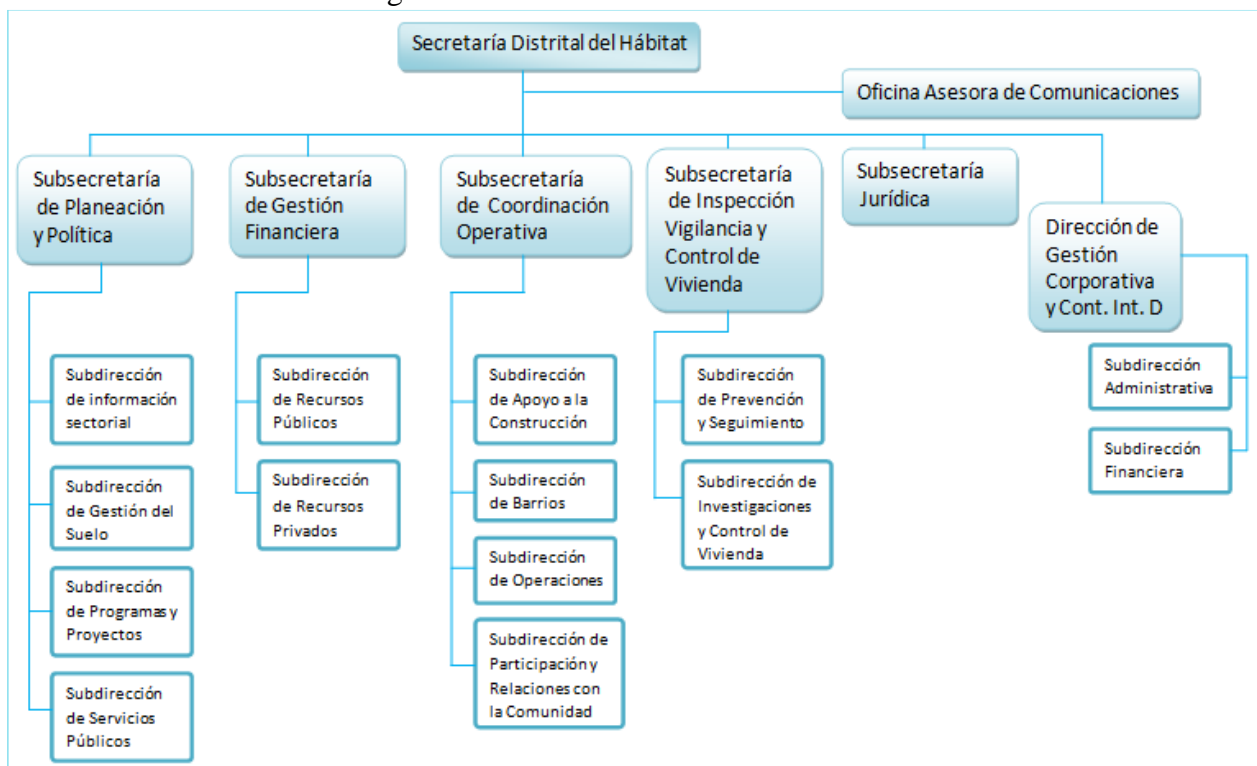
Secretaría Distrital del Hábitat

Oficina Asesora de Comunicaciones

Subsecretaría de Planeación y Política

Subdirección de información sectorial

Subdirección de Gestión del Suelo

Subdirección de Programas y Proyectos

Subdirección de Servicios Públicos

Subsecretaría de Gestión Financiera

Subdirección de Recursos Públicos

Subdirección de Recursos Privados

Subsecretaría de Coordinación Operativa

Subdirección de Apoyo a la Construcción

Subdirección de Barrios

Subdirección de Operaciones

Subdirección de Participación y Relaciones con la Comunidad

Subsecretaría de Inspección Vigilancia y Control de Vivienda

Subdirección de Prevención y Seguimiento

Subdirección de Investigaciones y Control de Vivienda

Subsecretaría Jurídica

Dirección de Gestión Corporativa y Cont. Int. D

Subdirección Administrativa

Subdirección Financiera